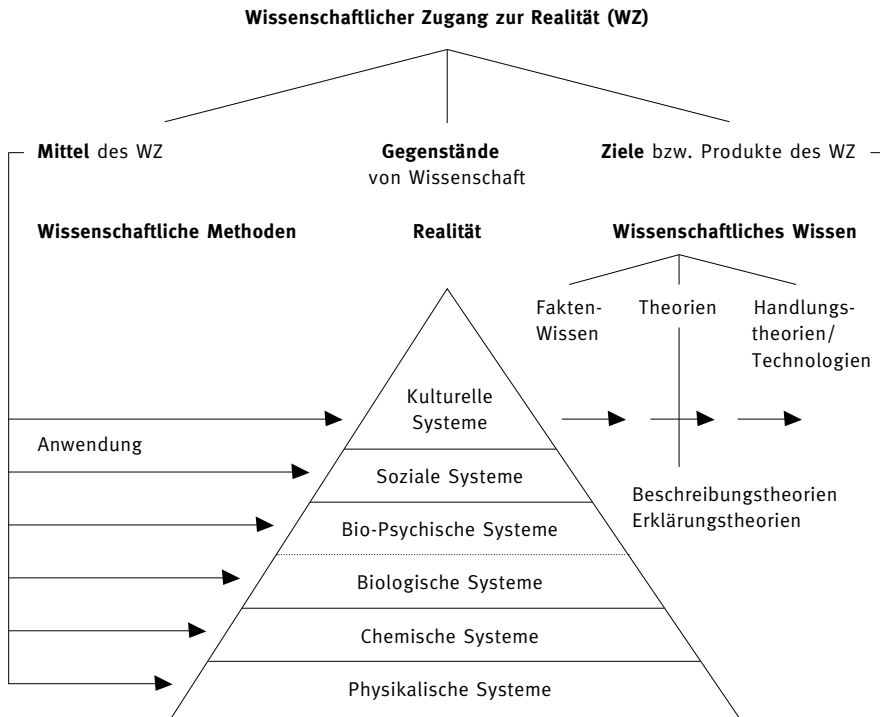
Wissenschaftlicher Zugang zur Realität (WZ)

Mittel des WZ

Gegenstände von Wissenschaft

Ziele bzw. Produkte des WZ

Wissenschaftliche Methoden

Realität

Wissenschaftliches Wissen

Fakten-Wissen

Theorien

Handlungstheorien/ Technologien

Anwendung

Kulturelle Systeme

Soziale Systeme

Bio-Psychische Systeme

Biologische Systeme

Chemische Systeme

Physikalische Systeme

Beschreibungstheorien
Erklärungstheorien